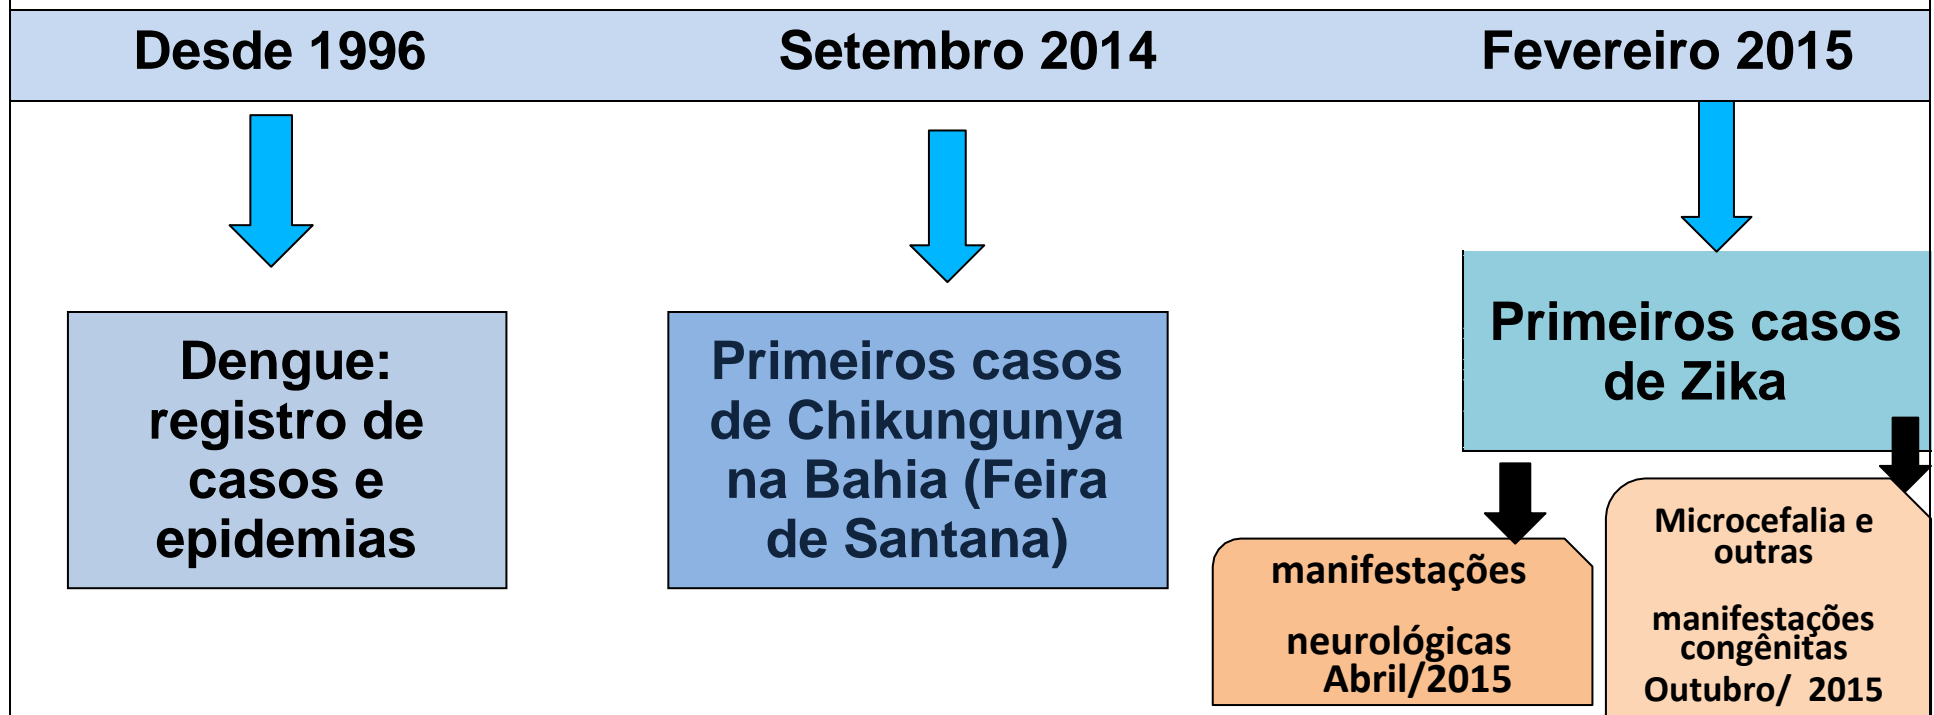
Desde 1996

Setembro 2014

Fevereiro 2015

Dengue: registro de casos e epidemias

Primeiros casos de Chikungunya na Bahia (Feira de Santana)

Primeiros casos de Zika

manifestações

neurológicas Abril/2015

Microcefalia e outras

manifestações congênitas Outubro/ 2015